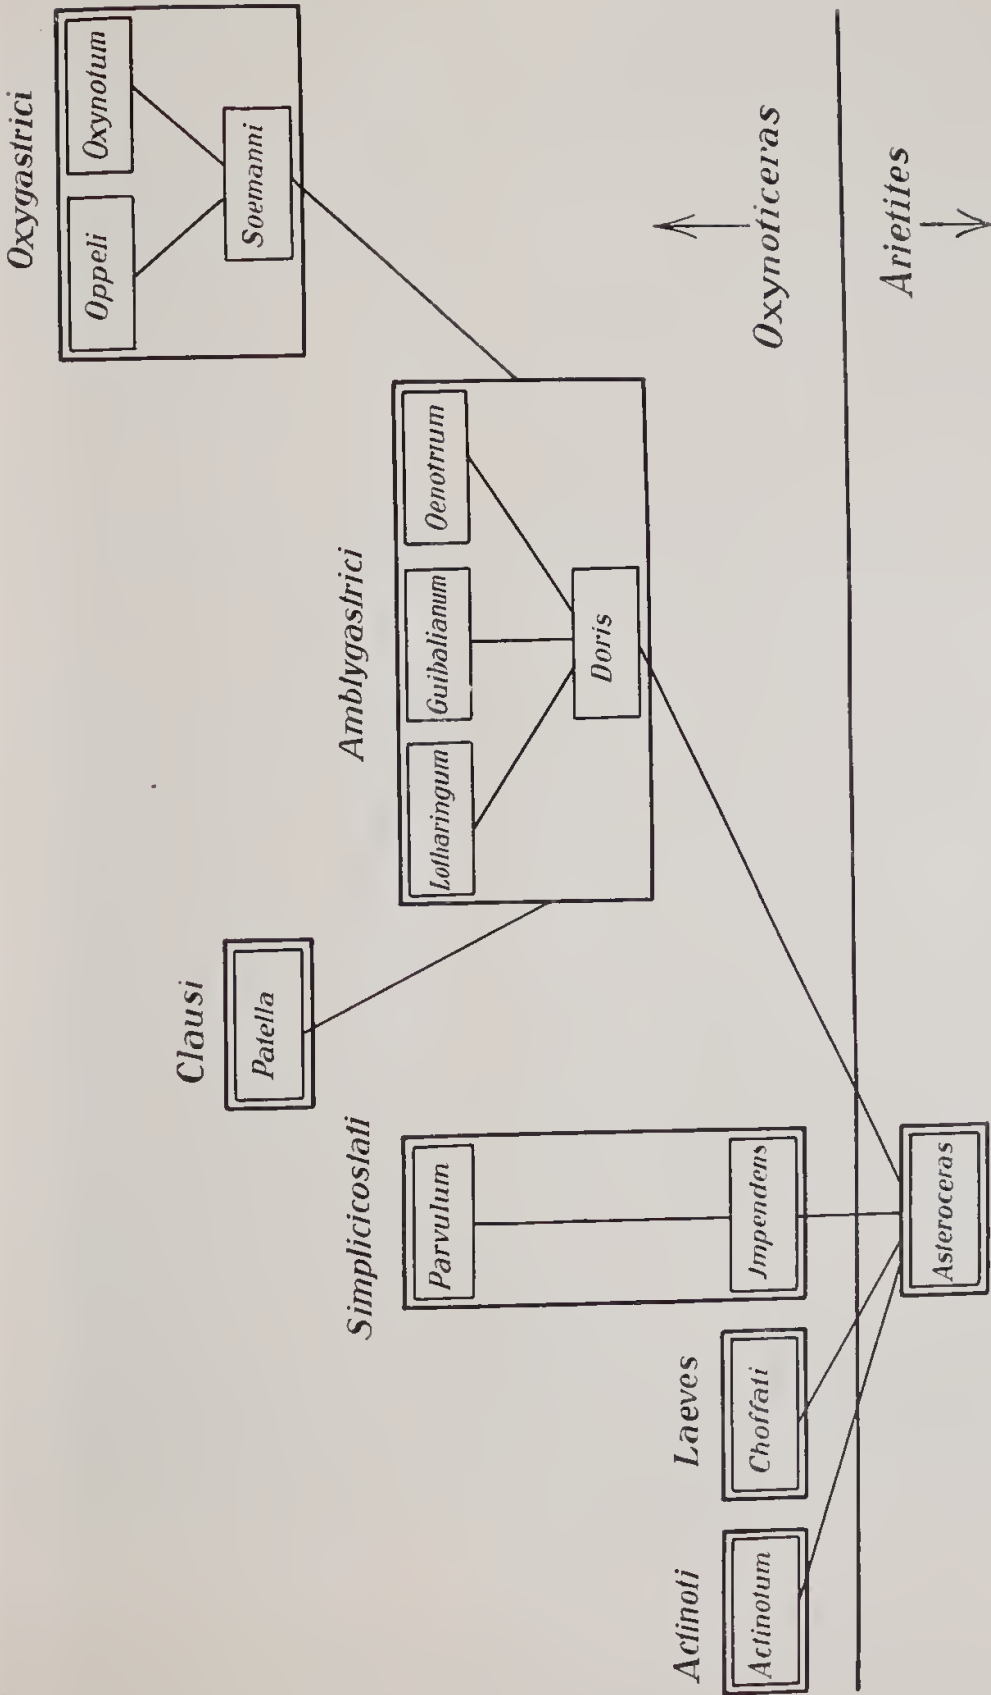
Oxygastrici
Oppeli
Oxynotum
Soemanni

Amblygastrici
Lotharingum
Guibalianum
Oenotrium
Doris

Clausi
Patella

Simplicicostati
Parvulum
Jmpendens

Laeves
Choffati

Actinoti
Actinotum

Asteroceras

Oxynoticeras
Arietites